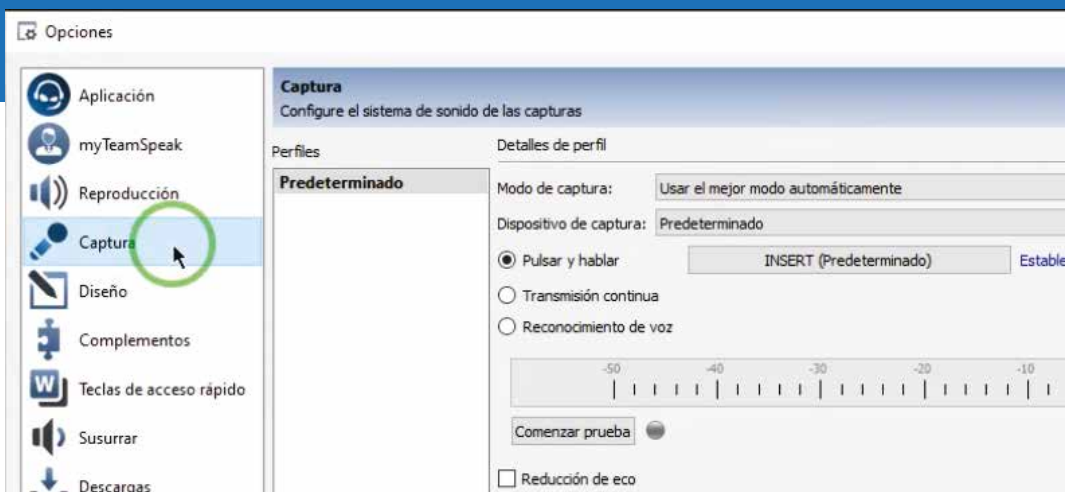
Opciones

Aplicación
myTeamSpeak
Reproducción
Captura
Diseño
Complementos
Teclas de acceso rápido
Susurrar
Descargas

Captura
Configure el sistema de sonido de las capturas

Perfiles
Predeterminado

Detalles de perfil
Modo de captura: Usar el mejor modo automáticamente
Dispositivo de captura: Predeterminado
Pulsar y hablar INSERT (Predeterminado) Estable
Transmisión continua
Reconocimiento de voz
-50 -40 -30 -20 -10
Comenzar prueba
Reducción de eco